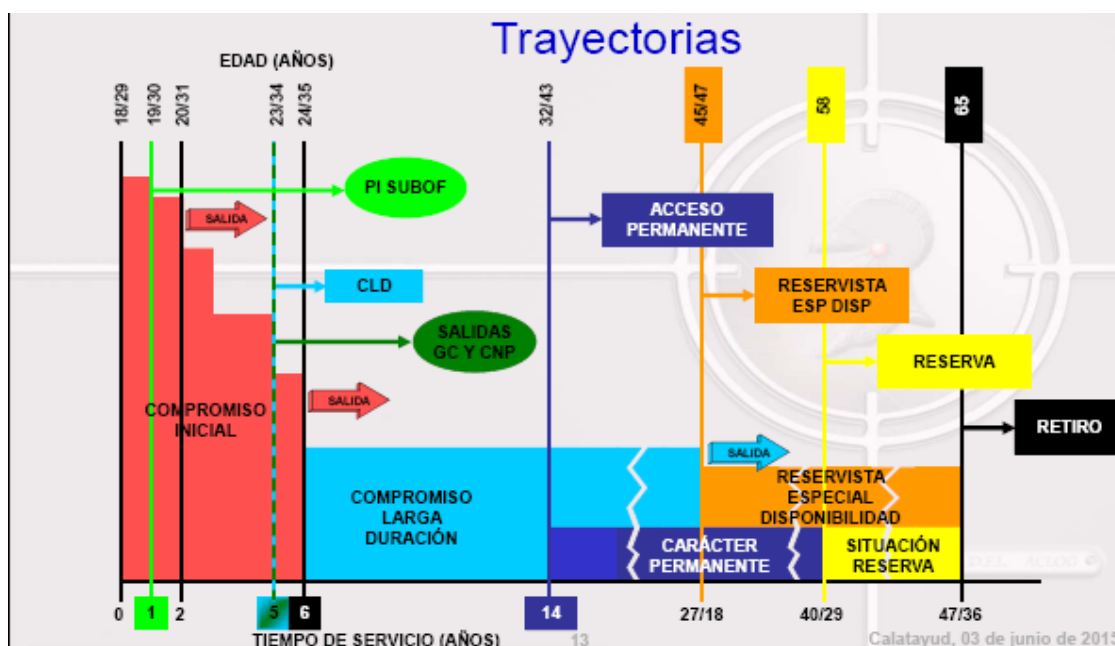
Trayectorias

EDAD (AÑOS)

18/29
19/30
20/31
23/34
24/35
32/43
45/47
58
65

PI SUBOF
SALIDA
ACCESO PERMANENTE
CLD
RESERVISTA ESP DISP
SALIDAS GC Y CNP
RESERVA
SALIDA
COMPROMISO INICIAL
RETIRO
SALIDA
RESERVISTA ESPECIAL DISPONIBILIDAD
COMPROMISO LARGA DURACIÓN
CARÁCTER PERMANENTE
SITUACIÓN RESERVA

0
1
2
5
6
14
27/18
40/29
47/36

TIEMPO DE SERVICIO (AÑOS)
13
Calatayud, 03 de junio de 2015